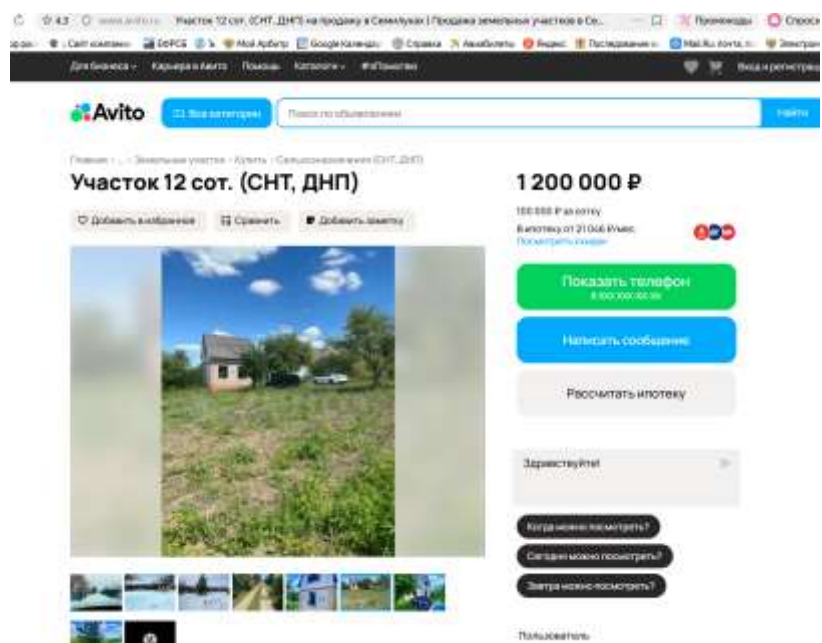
Участок 12 сот. (СНТ, ДНП) на продажу в Семилуках | Продажа земельных участков в Се...

Для бизнеса Карьера в Авито Помощь Каталоги #яПомогаю

Вход и регистрация

Avito

Все категории

Поиск по объявлениям

Найти

Главная · ... · Земельные участки · Купить · Сельхозназначения (СНТ, ДНП)

Участок 12 сот. (СНТ, ДНП)

Добавить в избранное

Сравнить

Добавить заметку

1 200 000 ₽

100 000 ₽ за сотку

В ипотеку от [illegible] ₽/мес

Посмотреть условия

Показать телефон

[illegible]

Написать сообщение

Рассчитать ипотеку

Здравствуйте!

Когда можно посмотреть?

Сегодня можно посмотреть?

Завтра можно посмотреть?

Пользователь